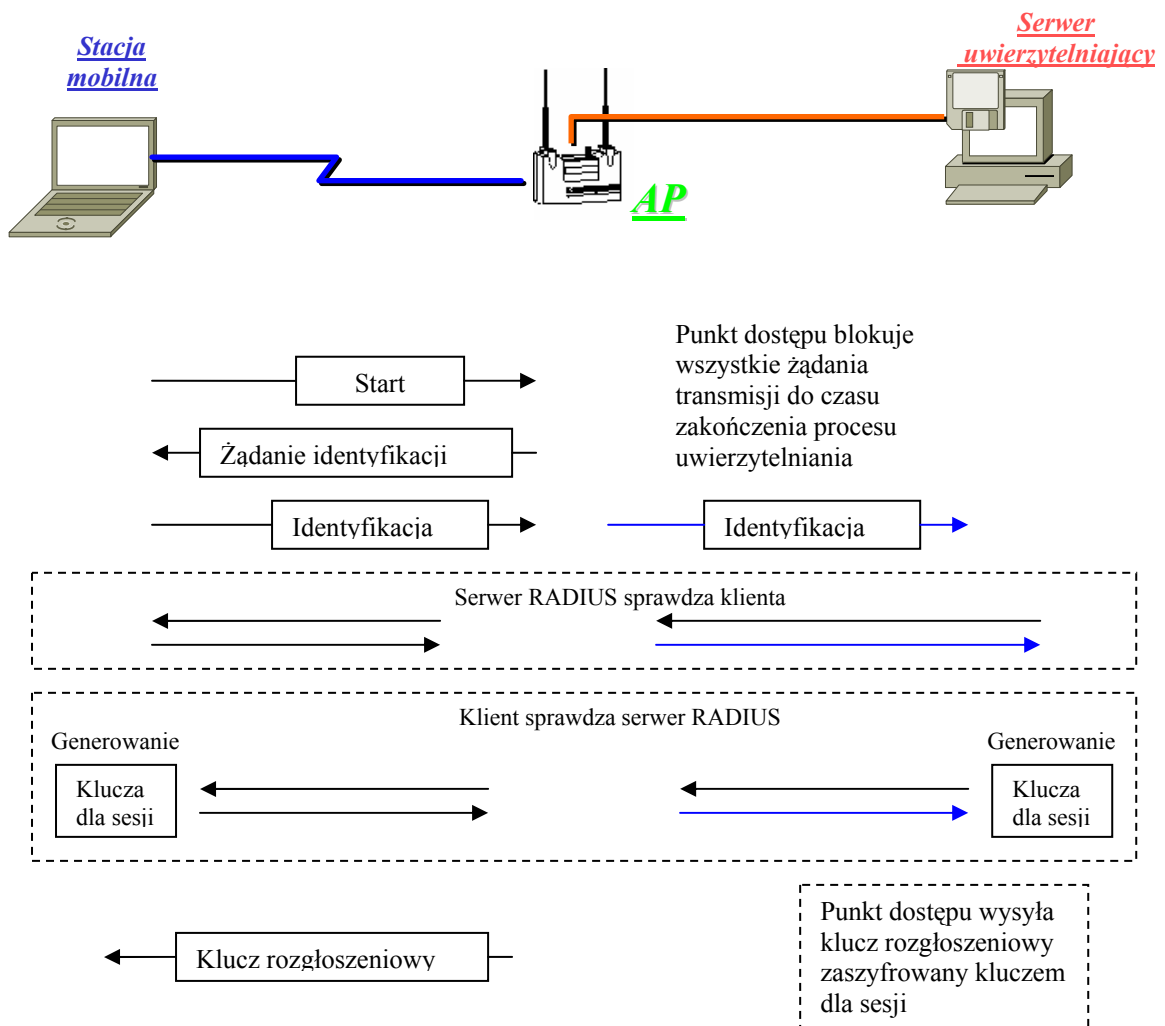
Stacja mobilna

Serwer uwierzytelniający

AP

Punkt dostępu blokuje wszystkie żądania transmisji do czasu zakończenia procesu uwierzytelniania

Start

Żądanie identyfikacji

Identyfikacja

Identyfikacja

Serwer RADIUS sprawdza klienta

Klient sprawdza serwer RADIUS

Generowanie

Klucza dla sesji

Generowanie

Klucza dla sesji

Klucz rozgłoszeniowy

Punkt dostępu wysyła klucz rozgłoszeniowy zaszyfrowany kluczem dla sesji